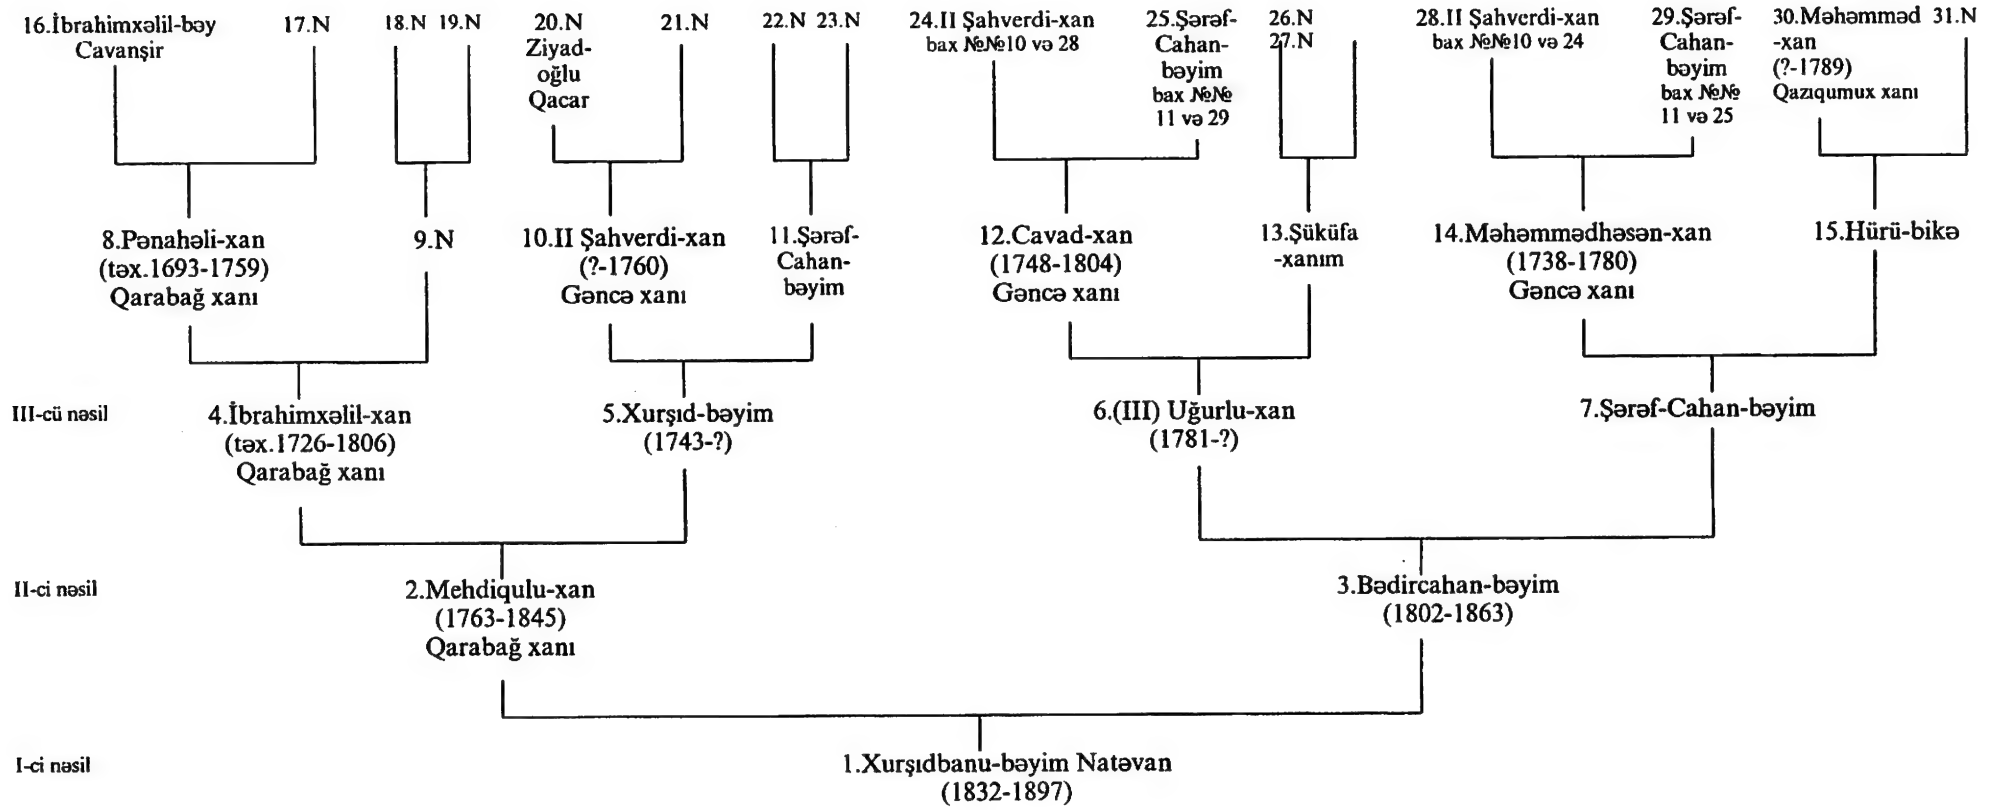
16.İbrahimxəlil-bəy Cavanşir

17.N

18.N 19.N

20.N Ziyad-oğlu Qacar

21.N

22.N 23.N

24.II Şahverdi-xan bax №№10 və 28

25.Şərəf-Cahan-bəyim bax №№ 11 və 29

26.N 27.N

28.II Şahverdi-xan bax №№10 və 24

29.Şərəf-Cahan-bəyim bax №№ 11 və 25

30.Məhəmməd -xan (?-1789) Qazıqumux xanı

31.N

8.Pənahəli-xan (təx.1693-1759) Qarabağ xanı

9.N

10.II Şahverdi-xan (?-1760) Gəncə xanı

11.Şərəf-Cahan-bəyim

12.Cavad-xan (1748-1804) Gəncə xanı

13.Şükufa -xanım

14.Məhəmmədhəsən-xan (1738-1780) Gəncə xanı

15.Hürü-bikə

III-cü nəsil

4.İbrahimxəlil-xan (təx.1726-1806) Qarabağ xanı

5.Xurşid-bəyim (1743-?)

6.(III) Uğurlu-xan (1781-?)

7.Şərəf-Cahan-bəyim

II-ci nəsil

2.Mehdiqulu-xan (1763-1845) Qarabağ xanı

3.Bədircahan-bəyim (1802-1863)

I-ci nəsil

1.Xurşidbanu-bəyim Natəvan (1832-1897)